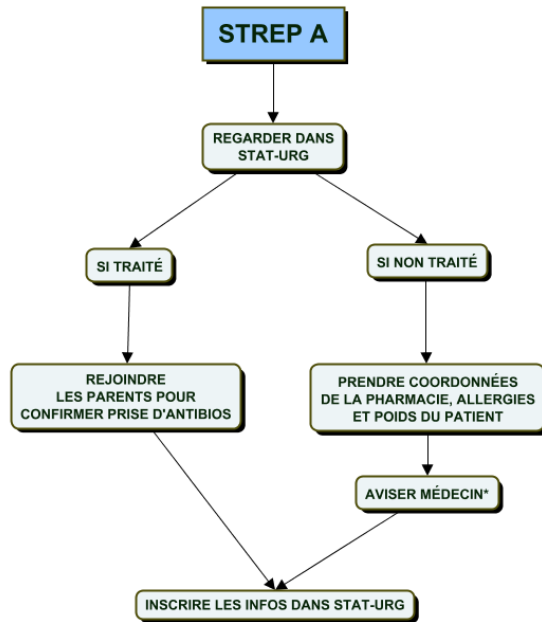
STREP A

REGARDER DANS STAT-URG

SI TRAITÉ

SI NON TRAITÉ

REJOINDRE LES PARENTS POUR CONFIRMER PRISE D'ANTIBIOS

PRENDRE COORDONNÉES DE LA PHARMACIE, ALLERGIES ET POIDS DU PATIENT

AVISER MÉDECIN*

INSCRIRE LES INFOS DANS STAT-URG